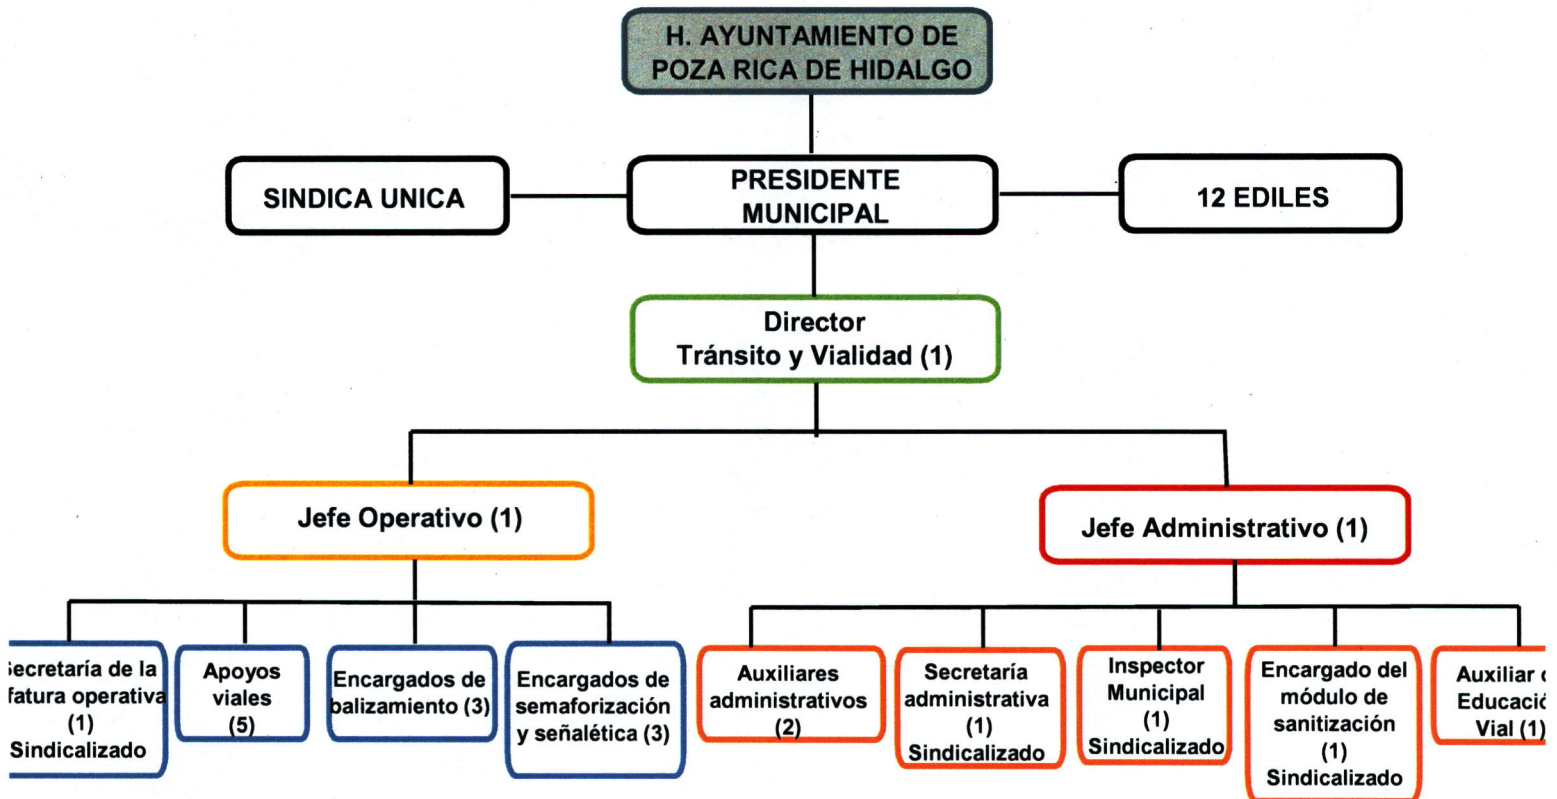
H. AYUNTAMIENTO DE POZA RICA DE HIDALGO

SINDICA UNICA

PRESIDENTE MUNICIPAL

12 EDILES

Director Tránsito y Vialidad (1)

Jefe Operativo (1)

Jefe Administrativo (1)

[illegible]ecretaría de la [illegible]fatura operativa (1) Sindicalizado

Apoyos viales (5)

Encargados de balizamiento (3)

Encargados de semaforización y señalética (3)

Auxiliares administrativos (2)

Secretaría administrativa (1) Sindicalizado

Inspector Municipal (1) Sindicalizado

Encargado del módulo de sanitización (1) Sindicalizado

Auxiliar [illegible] Educaci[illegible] Vial (1)